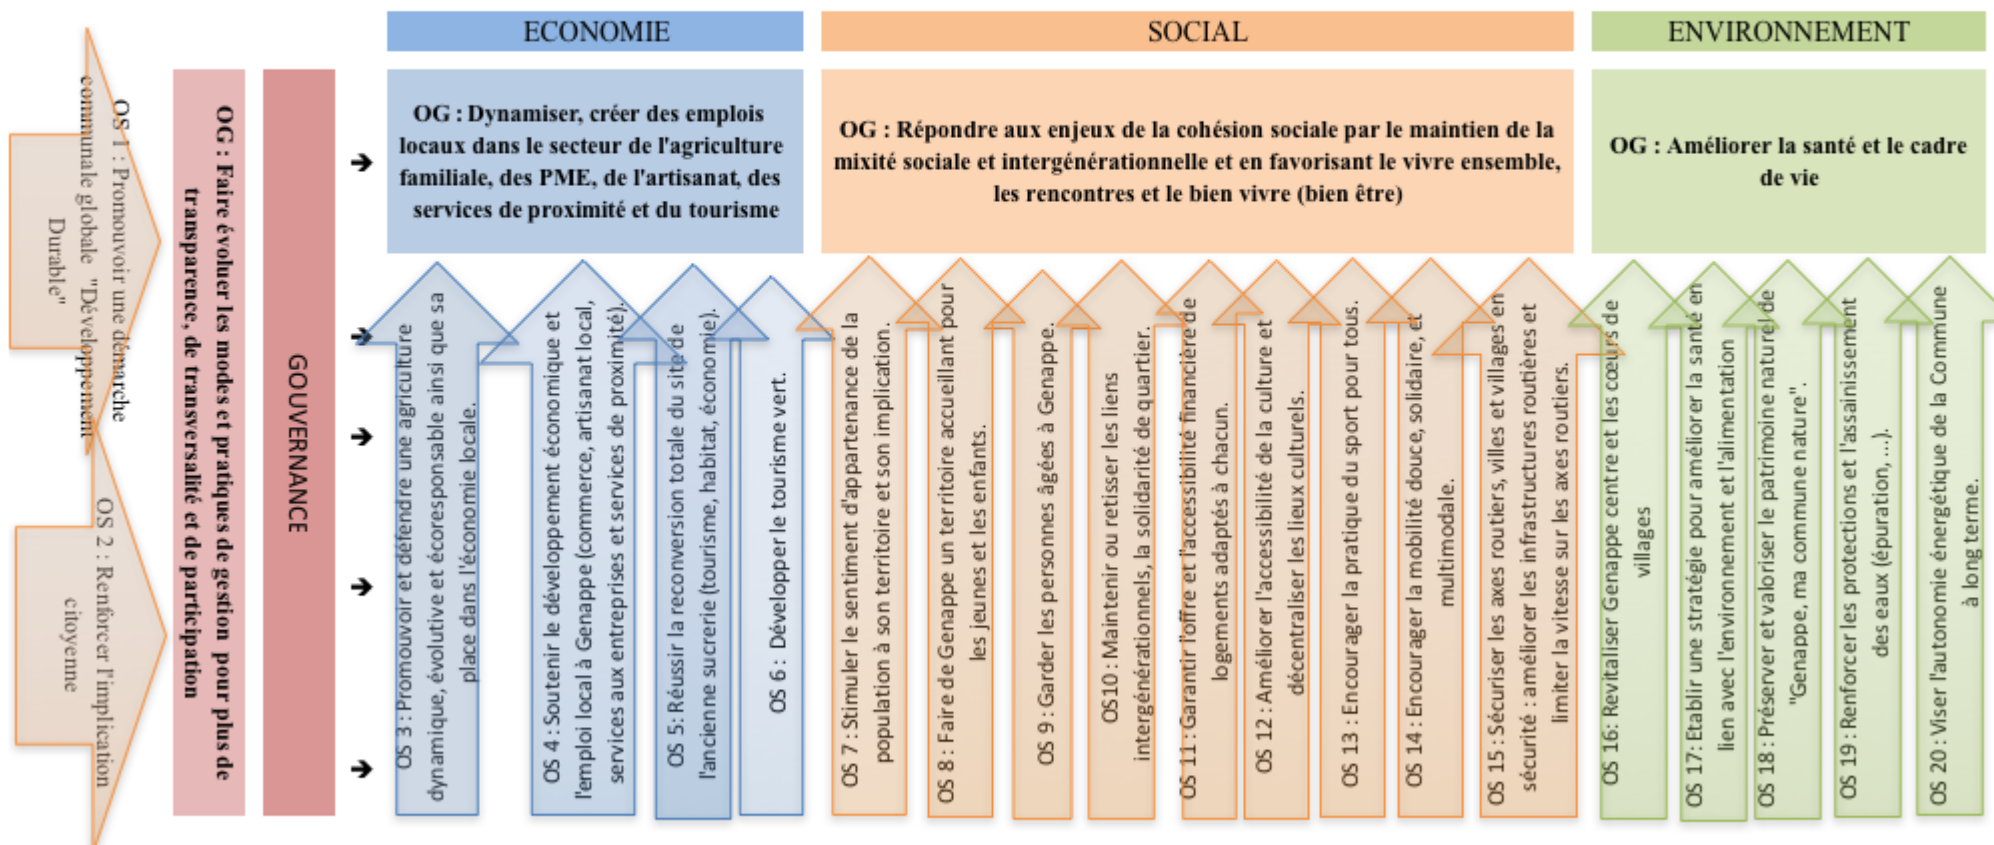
OS 1 : Promouvoir une démarche communale globale "Développement Durable"

OS 2 : Renforcer l'implication citoyenne

OG : Faire évoluer les modes et pratiques de gestion pour plus de transparence, de transversalité et de participation

GOUVERNANCE

ECONOMIE

OG : Dynamiser, créer des emplois locaux dans le secteur de l'agriculture familiale, des PME, de l'artisanat, des services de proximité et du tourisme

OS 3 : Promouvoir et défendre une agriculture dynamique, évolutive et écoresponsable ainsi que sa place dans l'économie locale.

OS 4 : Soutenir le développement économique et l'emploi local à Genappe (commerce, artisanat local, services aux entreprises et services de proximité).

OS 5: Réussir la reconversion totale du site de l'ancienne sucrerie (tourisme, habitat, économie).

OS 6 : Développer le tourisme vert.

SOCIAL

OG : Répondre aux enjeux de la cohésion sociale par le maintien de la mixité sociale et intergénérationnelle et en favorisant le vivre ensemble, les rencontres et le bien vivre (bien être)

OS 7 : Stimuler le sentiment d'appartenance de la population à son territoire et son implication.

OS 8 : Faire de Genappe un territoire accueillant pour les jeunes et les enfants.

OS 9 : Garder les personnes âgées à Genappe.

OS10 : Maintenir ou retisser les liens intergénérationnels, la solidarité de quartier.

OS 11 : Garantir l'offre et l'accessibilité financière de logements adaptés à chacun.

OS 12 : Améliorer l'accessibilité de la culture et décentraliser les lieux culturels.

OS 13 : Encourager la pratique du sport pour tous.

OS 14 : Encourager la mobilité douce, solidaire, et multimodale.

OS 15 : Sécuriser les axes routiers, villes et villages en sécurité : améliorer les infrastructures routières et limiter la vitesse sur les axes routiers.

ENVIRONNEMENT

OG : Améliorer la santé et le cadre de vie

OS 16: Revitaliser Genappe centre et les cœurs de villages

OS 17: Etablir une stratégie pour améliorer la santé en lien avec l'environnement et l'alimentation

OS 18 : Préserver et valoriser le patrimoine naturel de "Genappe, ma commune nature".

OS 19 : Renforcer les protections et l'assainissement des eaux (épuration, ...).

OS 20 : Viser l'autonomie énergétique de la Commune à long terme.